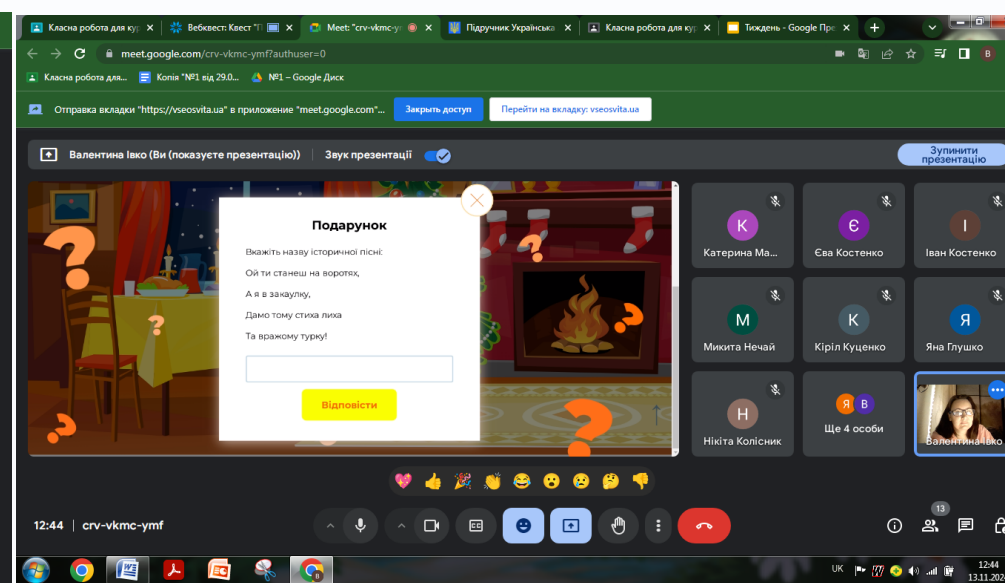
Класна робота для ку | Вебквест: Квест "Т | Meet: "crv-vkmc-ym | Підручник Українська | Класна робота для ку | Тиждень - Google Пре

meet.google.com/crv-vkmc-ymf?authuser=0

Класна робота для... | Копія "№1 від 29.0... | №1 – Google Диск

Отправка вкладки "https://vseosvita.ua" в приложение "meet.google.com"... Закрыть доступ Перейти на вкладку: vseosvita.ua

Валентина Івко (Ви (показуєте презентацію)) | Звук презентації

Зупинити презентацію

Подарунок

Вкажіть назву історичної пісні:

Ой ти станеш на воротях,

А я в закаулку,

Дамо тому стиха лиха

Та вражому турку!

Відповісти

Катерина Ма... | Єва Костенко | Іван Костенко
Микита Нечай | Кіріл Куценко | Яна Глушко
Нікіта Колісник | Ще 4 особи | Валентина Івко

12:44 | crv-vkmc-ymf

13

UK 12:44 13.11.20